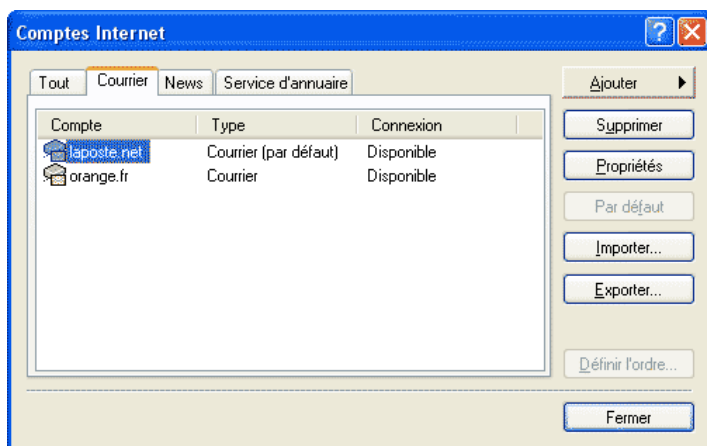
Comptes Internet

Tout | Courrier | News | Service d'annuaire

| Compte | Type | Connexion |
|---|---|---|
| laposte.net | Courrier (par défaut) | Disponible |
| orange.fr | Courrier | Disponible |

Ajouter
Supprimer
Propriétés
Par défaut
Importer...
Exporter...
Définir l'ordre...
Fermer